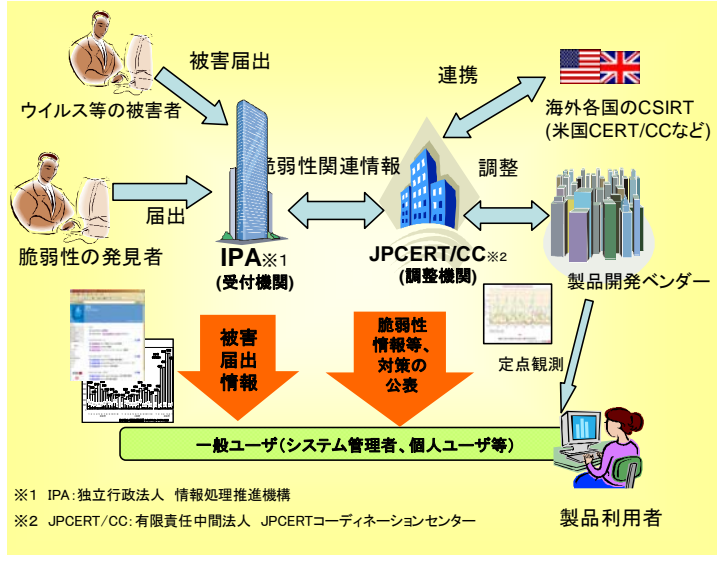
被害届出

ウイルス等の被害者

届出

脆弱性の発見者

脆弱性関連情報

IPA※1
(受付機関)

連携

海外各国のCSIRT
(米国CERT/CCなど)

調整

JPCERT/CC※2
(調整機関)

製品開発ベンダー

被害届出情報

脆弱性情報等、対策の公表

定点観測

一般ユーザ(システム管理者、個人ユーザ等)

製品利用者

※1　IPA：独立行政法人　情報処理推進機構

※2　JPCERT/CC：有限責任中間法人　JPCERTコーディネーションセンター